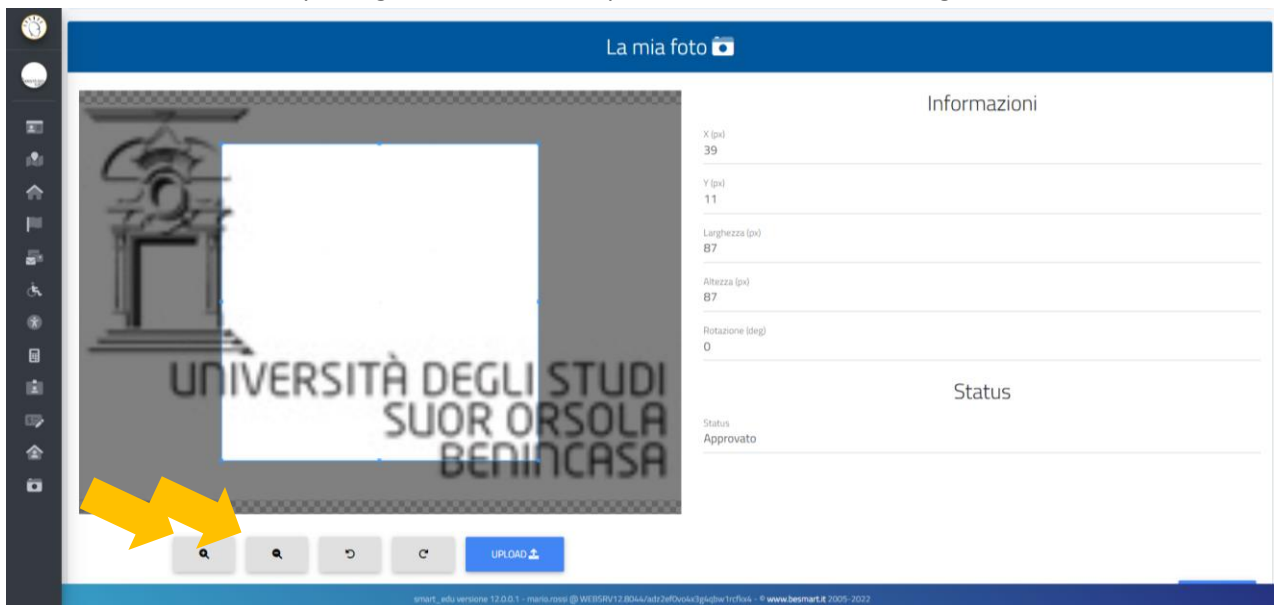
La mia foto

UNIVERSITÀ DEGLI STUDI SUOR ORSOLA BENINCASA

Informazioni

X (px)
39

Y (px)
11

Larghezza (px)
87

Altezza (px)
87

Rotazione (deg)
0

Status

Status
Approvato

UPLOAD

smart_edu versione 12.0.0.1 - mario.rossi @ WEBSRV12:8044/adz2ef0vo4x3g4qbw1rcfkx4 - © www.besmart.it 2005-2022